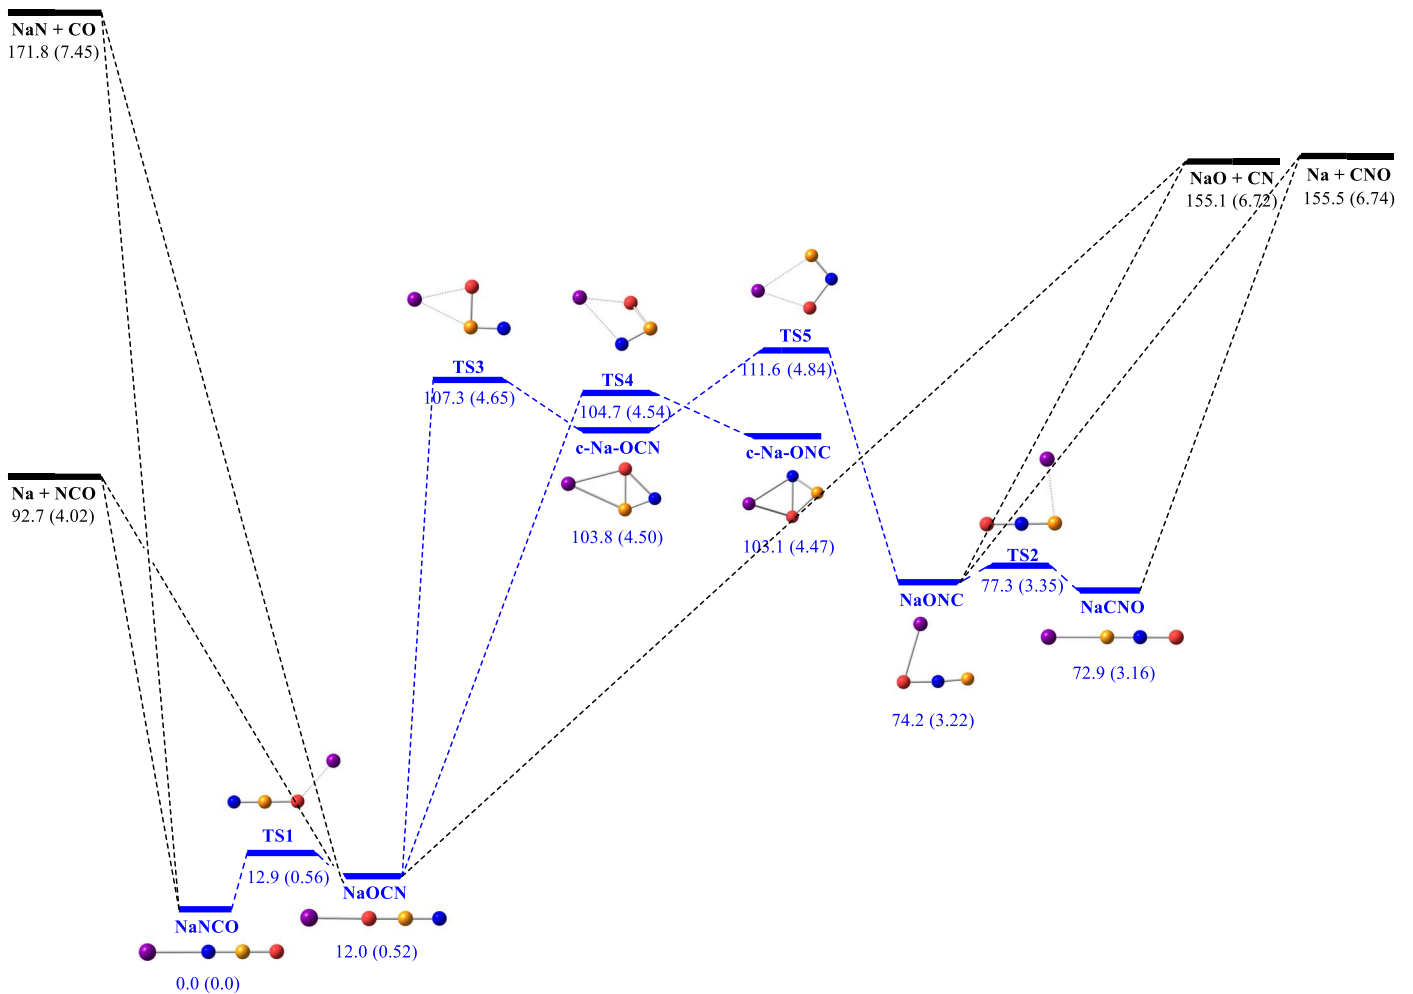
NaN + CO
171.8 (7.45)

NaO + CN
155.1 (6.72)

Na + CNO
155.5 (6.74)

TS3
107.3 (4.65)

TS4
104.7 (4.54)

TS5
111.6 (4.84)

c-Na-OCN
103.8 (4.50)

c-Na-ONC
103.1 (4.47)

Na + NCO
92.7 (4.02)

NaONC
74.2 (3.22)

TS2
77.3 (3.35)

NaCNO
72.9 (3.16)

TS1
12.9 (0.56)

NaOCN
12.0 (0.52)

NaNCO
0.0 (0.0)